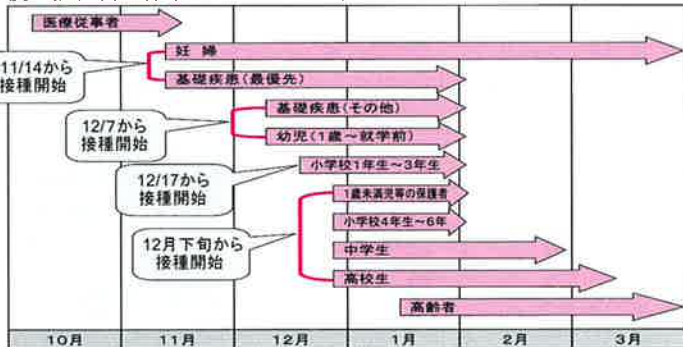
医療従事者

11/14から接種開始

妊婦

基礎疾患（最優先）

12/7から接種開始

基礎疾患（その他）

幼児（1歳～就学前）

12/17から接種開始

小学校1年生～3年生

12月下旬から接種開始

1歳未満児等の保護者

小学校4年生～6年

中学生

高校生

高齢者

10月
11月
12月
1月
2月
3月